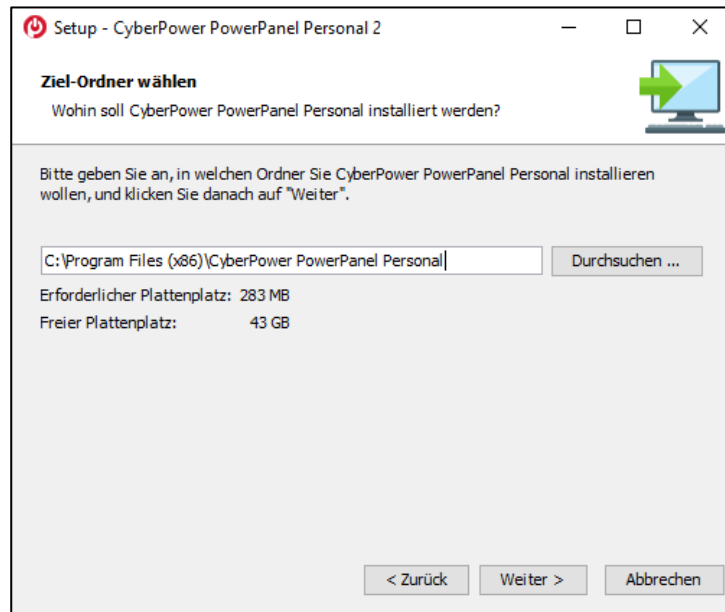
Setup - CyberPower PowerPanel Personal 2

Ziel-Ordner wählen

Wohin soll CyberPower PowerPanel Personal installiert werden?

Bitte geben Sie an, in welchen Ordner Sie CyberPower PowerPanel Personal installieren wollen, und klicken Sie danach auf "Weiter".

C:\Program Files (x86)\CyberPower PowerPanel Personal

Durchsuchen ...

Erforderlicher Plattenplatz: 283 MB

Freier Plattenplatz: 43 GB

< Zurück

Weiter >

Abbrechen